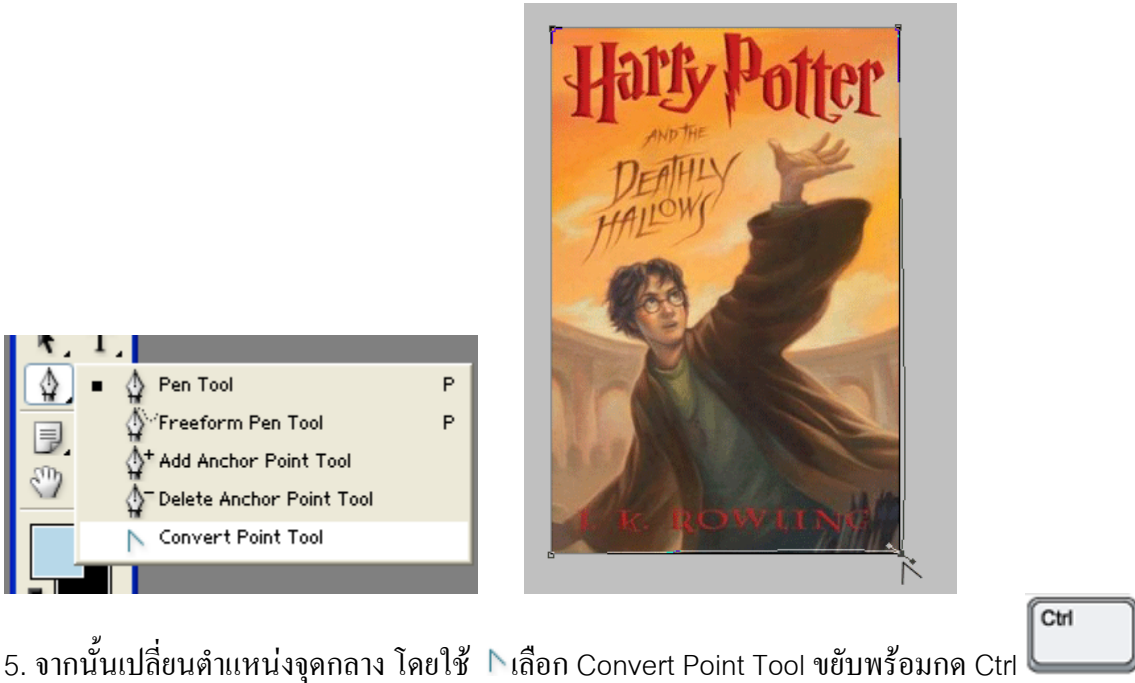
Pen Tool P
Freeform Pen Tool P
Add Anchor Point Tool
Delete Anchor Point Tool
Convert Point Tool

Harry Potter
AND THE
DEATHLY HALLOWS
J. K. ROWLING

5. จากนั้นเปลี่ยนตำแหน่งจุดกลาง โดยใช้ เลือก Convert Point Tool ขยับพร้อมกด Ctrl

Ctrl